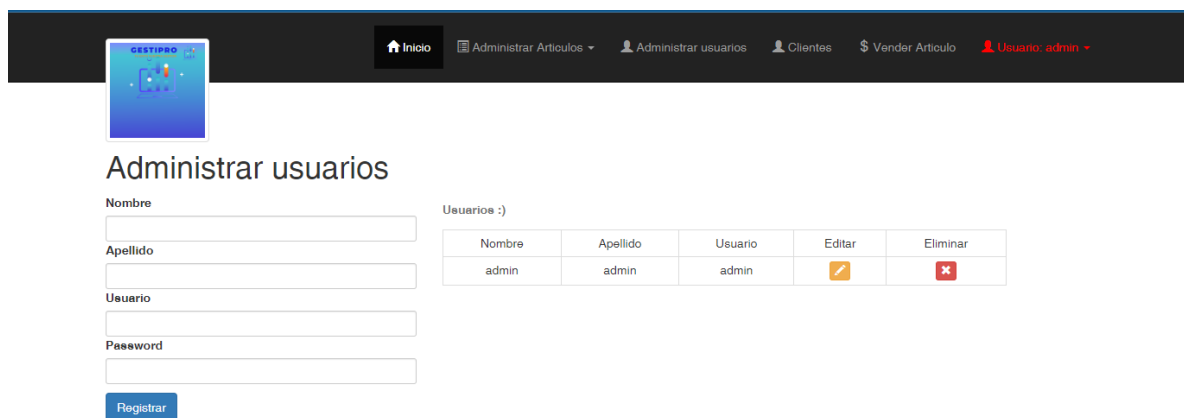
GESTIPRO

Inicio | Administrar Articulos | Administrar usuarios | Clientes | $ Vender Articulo | Usuario: admin

Administrar usuarios

Nombre

Apellido

Usuario

Password

Registrar

Usuarios :)

| Nombre | Apellido | Usuario | Editar | Eliminar |
|---|---|---|---|---|
| admin | admin | admin | | |